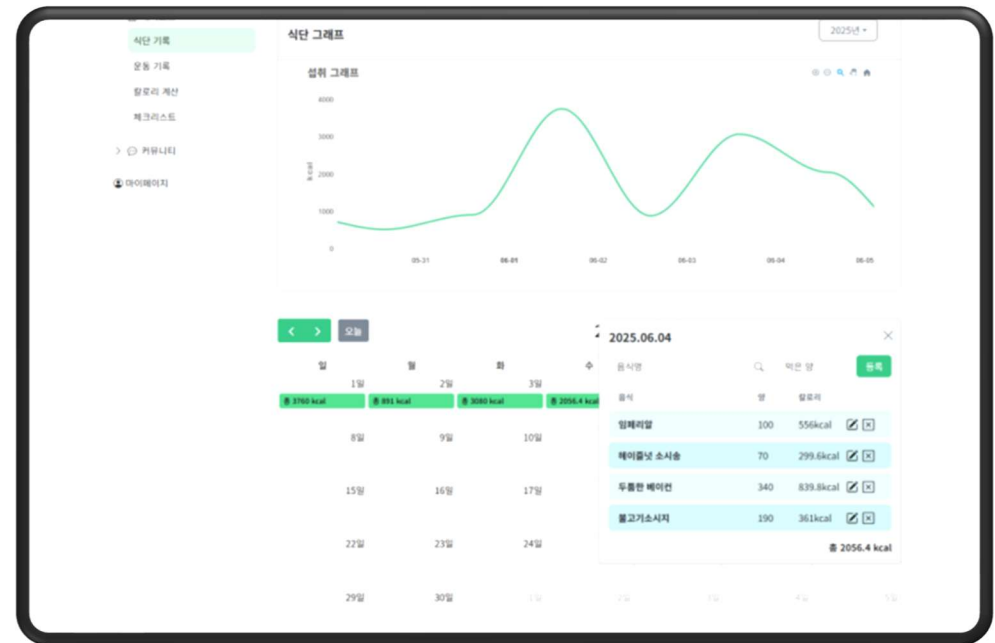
식단 기록
운동 기록
칼로리 계산
체크리스트
커뮤니티
마이페이지

식단 그래프
2025년

섭취 그래프

4000
3000
2000
1000
0
kcal

05-31
06-01
06-02
06-03
06-04
06-05

오늘

| 일 | 월 | 화 | 수 |
|---|---|---|---|
| 1일 | 2일 | 3일 | |
| 총 3760 kcal | 총 891 kcal | 총 3080 kcal | 총 2056.4 kcal |
| 8일 | 9일 | 10일 | |
| 15일 | 16일 | 17일 | |
| 22일 | 23일 | 24일 | |
| 29일 | 30일 | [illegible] | |

2025.06.04

음식명
먹은 양
등록

| 음식 | 양 | 칼로리 |
|---|---|---|
| 임페리얼 | 100 | 556kcal |
| 헤이즐넛 소시송 | 70 | 299.6kcal |
| 두툼한 베이컨 | 340 | 839.8kcal |
| 불고기소시지 | 190 | 361kcal |

총 2056.4 kcal